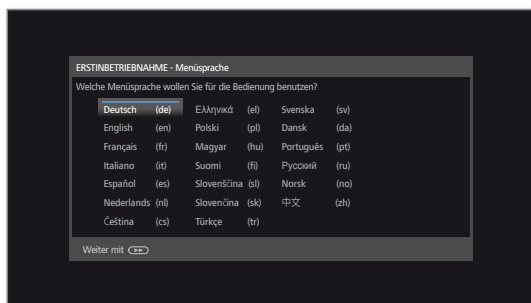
ERSTINBETRIEBNAHME - Menüsprache

Welche Menüsprache wollen Sie für die Bedienung benutzen?

| | | | | | |
|---|---|---|---|---|---|
| Deutsch | (de) | Ελληνικά | (el) | Svenska | (sv) |
| English | (en) | Polski | (pl) | Dansk | (da) |
| Français | (fr) | Magyar | (hu) | Português | (pt) |
| Italiano | (it) | Suomi | (fi) | Русский | (ru) |
| Español | (es) | Slovenščina | (sl) | Norsk | (no) |
| Nederlands | (nl) | Slovenčina | (sk) | 中文 | (zh) |
| Čeština | (cs) | Türkçe | (tr) | | |

Weiter mit